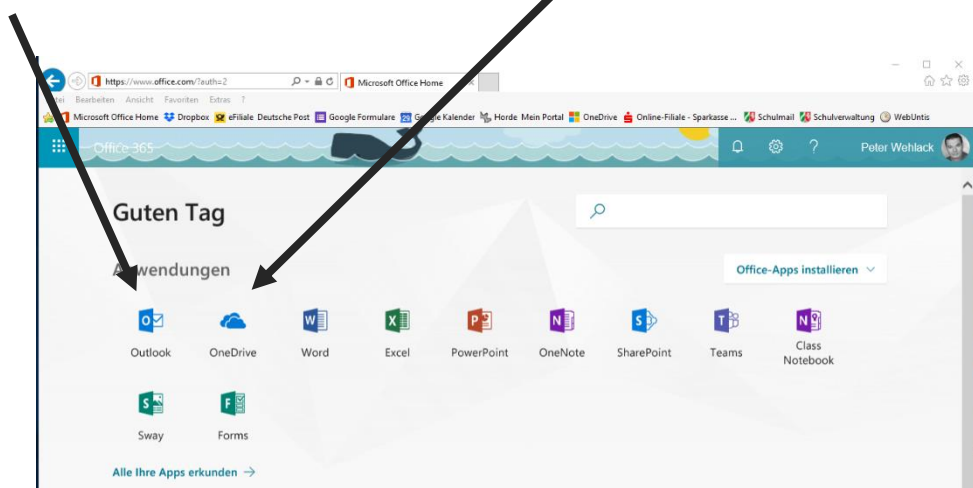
https://www.office.com/?auth=2
Microsoft Office Home

tei Bearbeiten Ansicht Favoriten Extras ?

Microsoft Office Home Dropbox eFiliale Deutsche Post Google Formulare Google Kalender Horde Mein Portal OneDrive Online-Filiale - Sparkasse ... Schulmail Schulverwaltung WebUntis

Office 365 ? Peter Wehlack

Guten Tag

Anwendungen

Office-Apps installieren

Outlook OneDrive Word Excel PowerPoint OneNote SharePoint Teams Class Notebook

Sway Forms

Alle Ihre Apps erkunden →